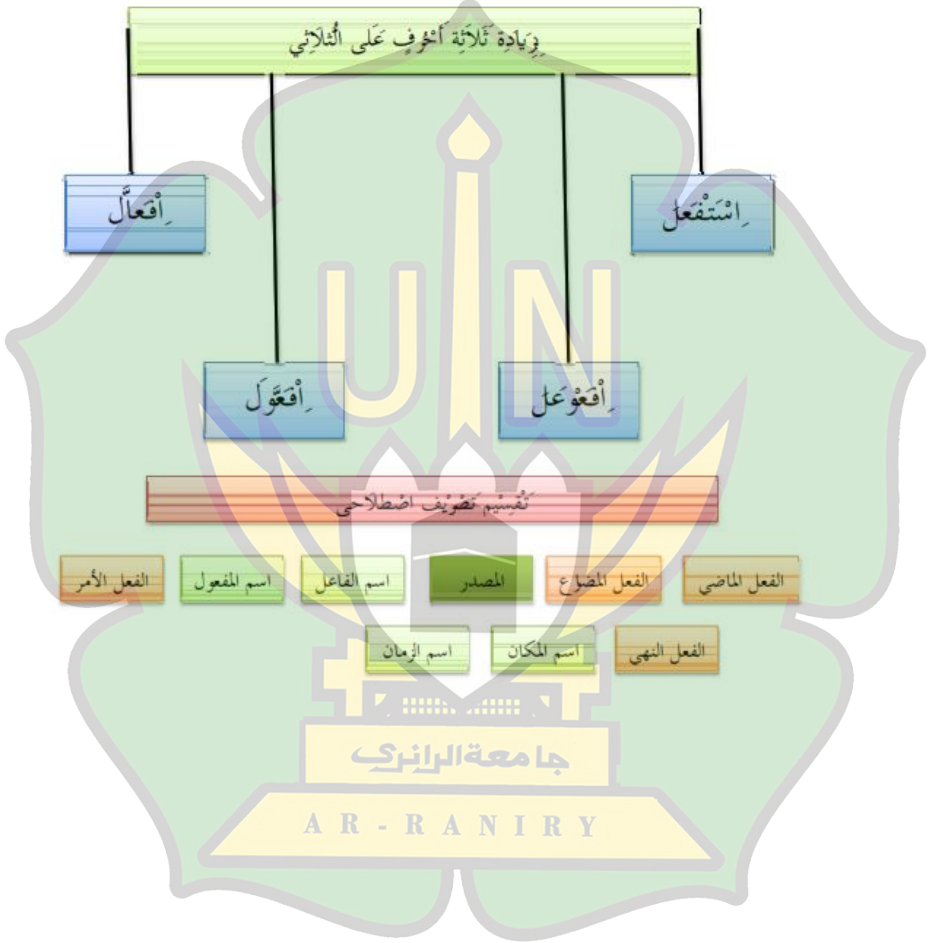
زِيَادَة ثَلَاثَة أَحْرُف عَلَى الثُّلَاثِي

اِسْتَفْعَلَ

اِفْعَالَّ

اِفْعَوْعَلَ

اِفْعَوَّلَ

تَقْسِيم تَصْرِيف اصطلاحي

الفعل الماضي

الفعل المضارع

المصدر

اسم الفاعل

اسم المفعول

الفعل الأمر

الفعل النهي

اسم المكان

اسم الزمان

جامعة الرانري

A R - R A N I R Y